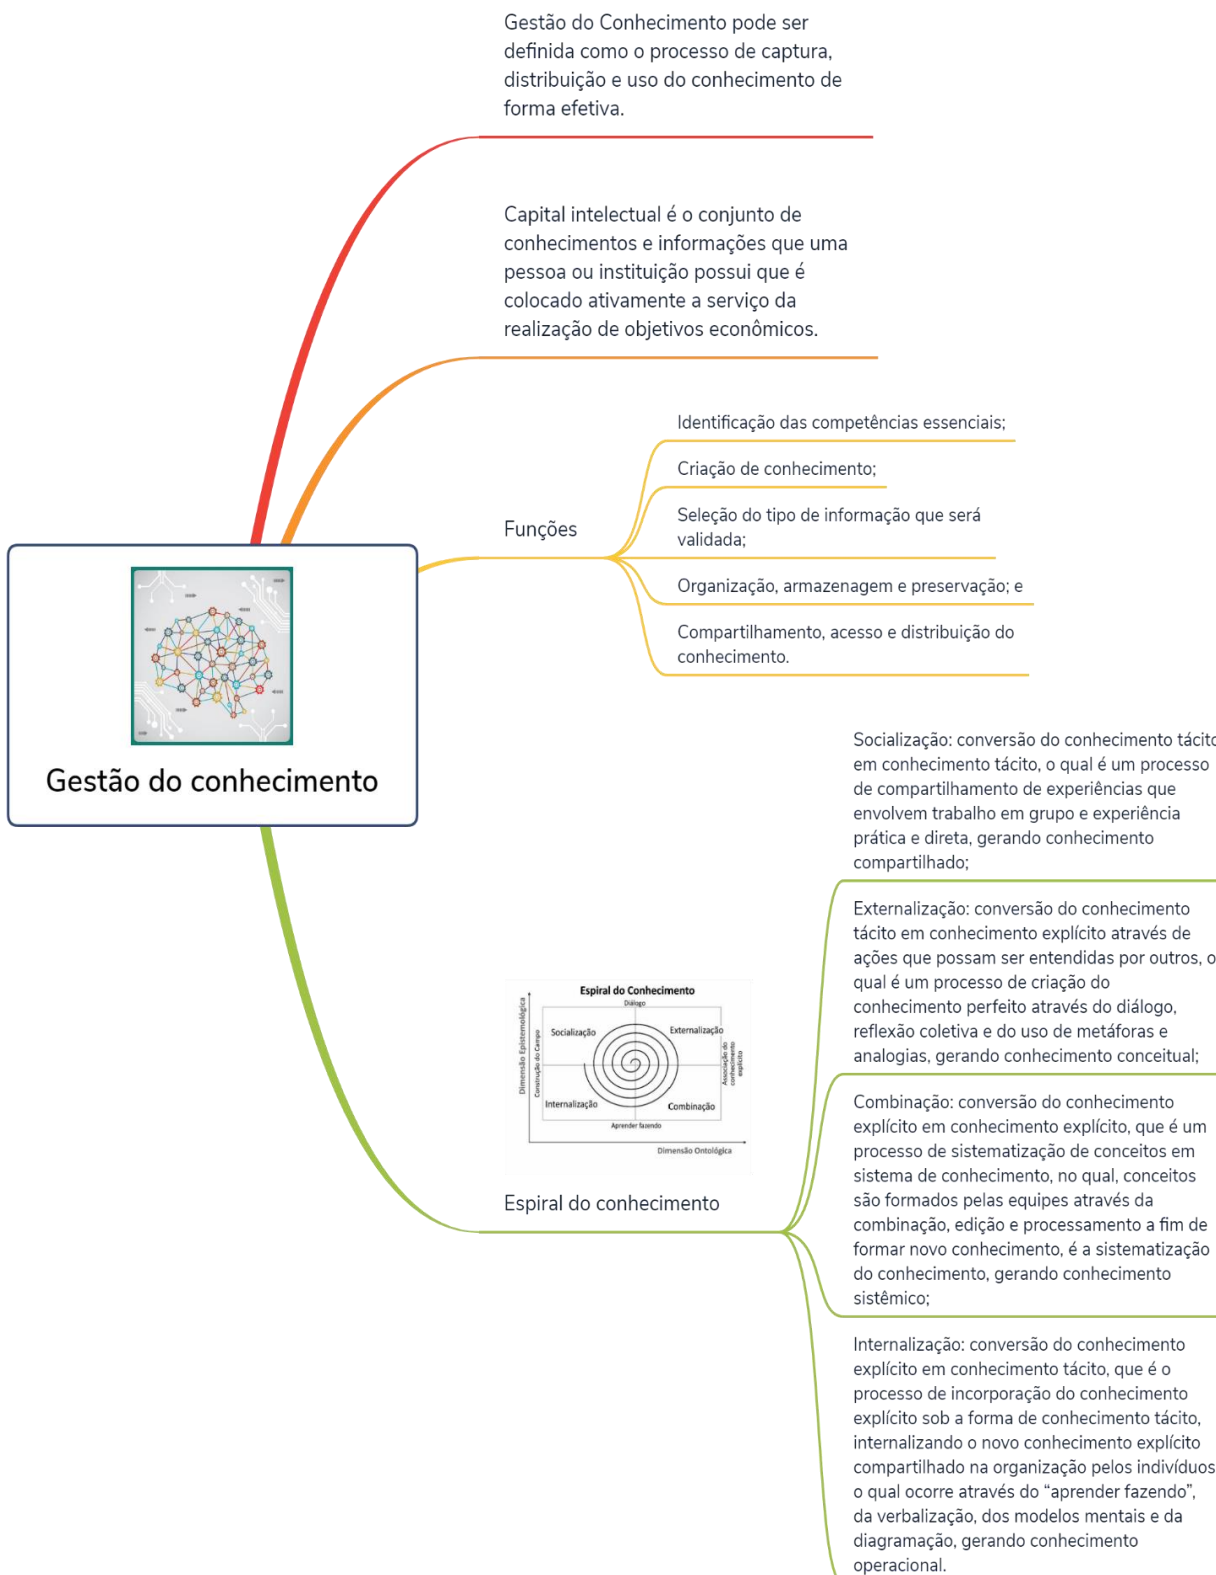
Gestão do Conhecimento pode ser definida como o processo de captura, distribuição e uso do conhecimento de forma efetiva.

Capital intelectual é o conjunto de conhecimentos e informações que uma pessoa ou instituição possui que é colocado ativamente a serviço da realização de objetivos econômicos.

Funções

Identificação das competências essenciais;

Criação de conhecimento;

Seleção do tipo de informação que será validada;

Organização, armazenagem e preservação; e

Compartilhamento, acesso e distribuição do conhecimento.

Gestão do conhecimento

Espiral do Conhecimento
Diálogo
Socialização
Externalização
Internalização
Combinação
Aprender fazendo
Dimensão Epistemológica
Construção do Campo
Associação do conhecimento explícito
Dimensão Ontológica

Espiral do conhecimento

Socialização: conversão do conhecimento tácit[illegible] em conhecimento tácito, o qual é um processo de compartilhamento de experiências que envolvem trabalho em grupo e experiência prática e direta, gerando conhecimento compartilhado;

Externalização: conversão do conhecimento tácito em conhecimento explícito através de ações que possam ser entendidas por outros, o qual é um processo de criação do conhecimento perfeito através do diálogo, reflexão coletiva e do uso de metáforas e analogias, gerando conhecimento conceitual;

Combinação: conversão do conhecimento explícito em conhecimento explícito, que é um processo de sistematização de conceitos em sistema de conhecimento, no qual, conceitos são formados pelas equipes através da combinação, edição e processamento a fim de formar novo conhecimento, é a sistematização do conhecimento, gerando conhecimento sistêmico;

Internalização: conversão do conhecimento explícito em conhecimento tácito, que é o processo de incorporação do conhecimento explícito sob a forma de conhecimento tácito, internalizando o novo conhecimento explícito compartilhado na organização pelos indivíduos o qual ocorre através do "aprender fazendo", da verbalização, dos modelos mentais e da diagramação, gerando conhecimento operacional.